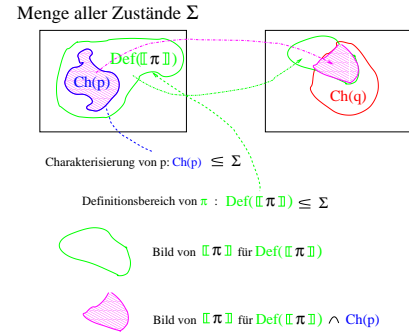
Menge aller Zustände $\Sigma$

Ch(p)

Def($[\![\pi]\!]$)

Ch(q)

Charakterisierung von p: Ch(p) $\leq \Sigma$

Definitionsbereich von $\pi$ : Def($[\![\pi]\!]$) $\leq \Sigma$

Bild von $[\![\pi]\!]$ für Def($[\![\pi]\!]$)

Bild von $[\![\pi]\!]$ für Def($[\![\pi]\!]$) $\wedge$ Ch(p)